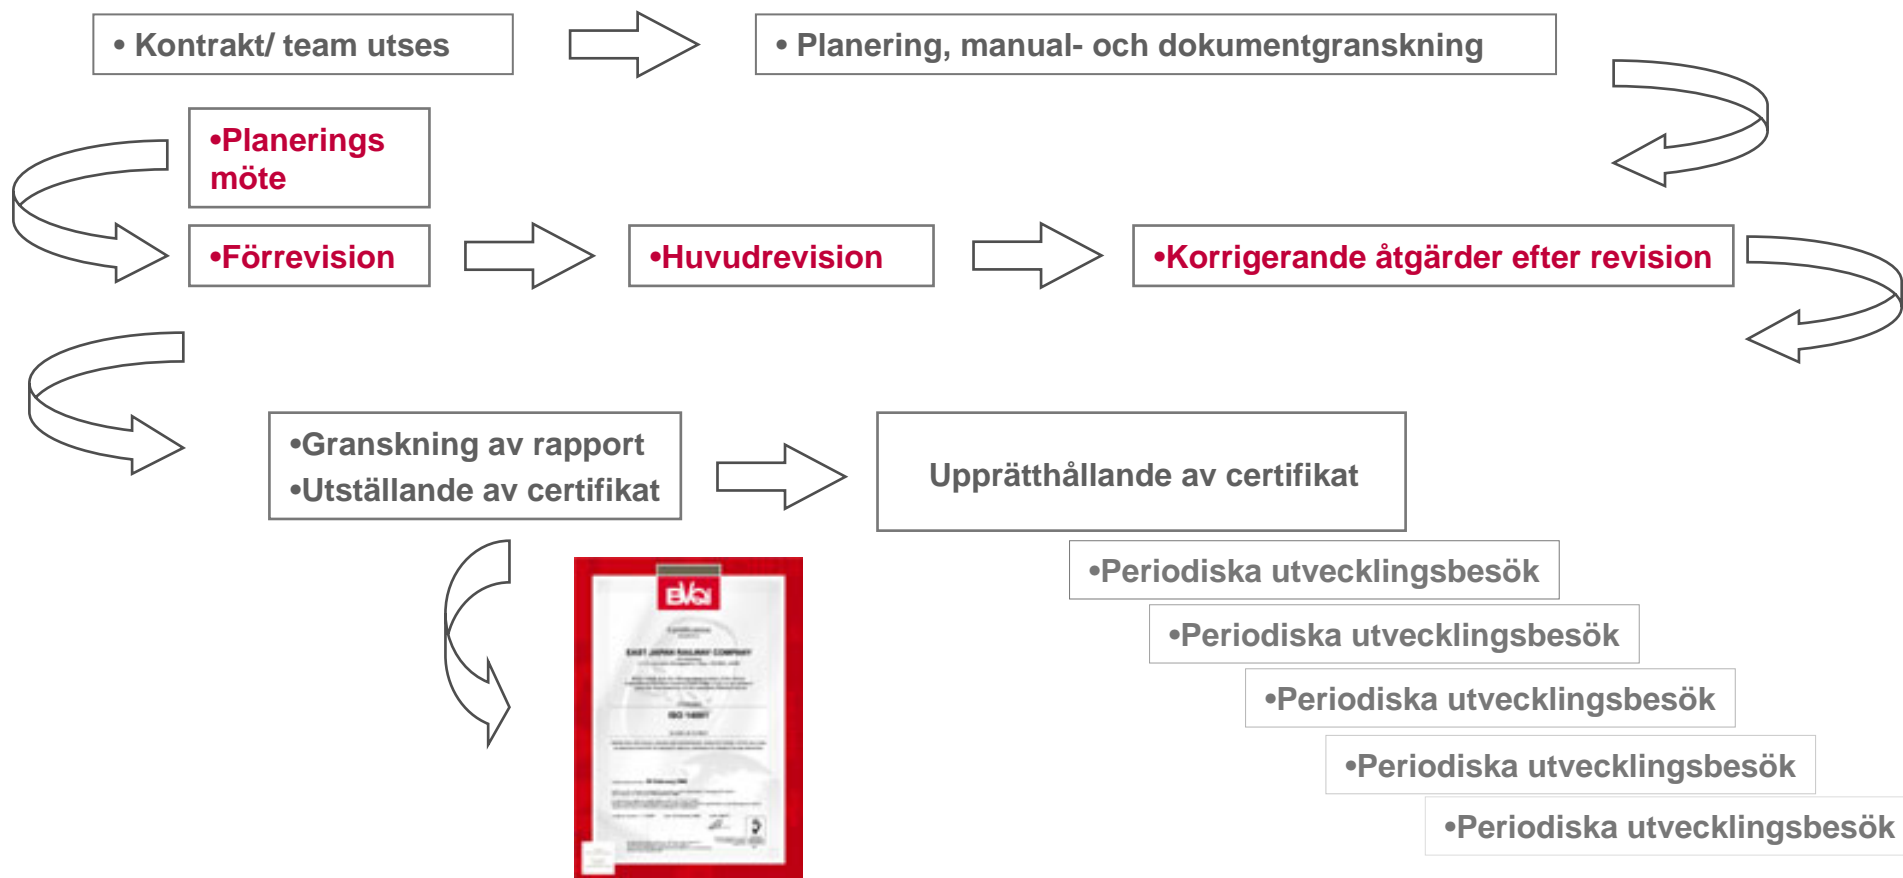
• Kontrakt/ team utses

• Planering, manual- och dokumentgranskning

•Planerings möte

•Förrevision

•Huvudrevision

•Korrigerande åtgärder efter revision

•Granskning av rapport
•Utställande av certifikat

Upprätthållande av certifikat

BVQI

EAST JAPAN RAILWAY COMPANY

ISO 14001

•Periodiska utvecklingsbesök

•Periodiska utvecklingsbesök

•Periodiska utvecklingsbesök

•Periodiska utvecklingsbesök

•Periodiska utvecklingsbesök